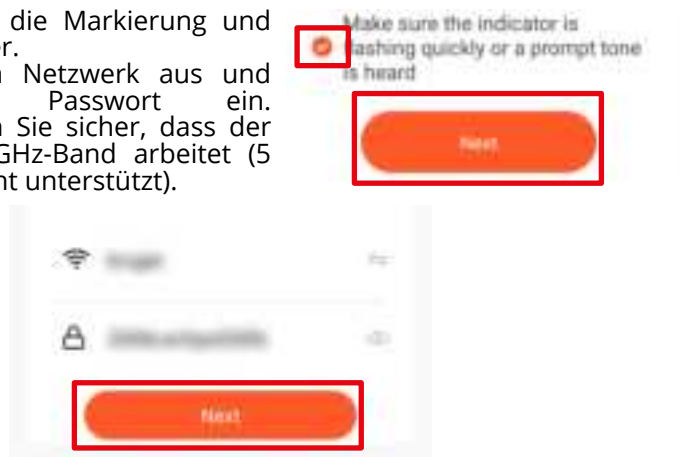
die Markierung und r.

n Netzwerk aus und Passwort ein. n Sie sicher, dass der GHz-Band arbeitet (5 ht unterstützt).

Make sure the indicator is flashing quickly or a prompt tone is heard

Next

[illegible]

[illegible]

Next